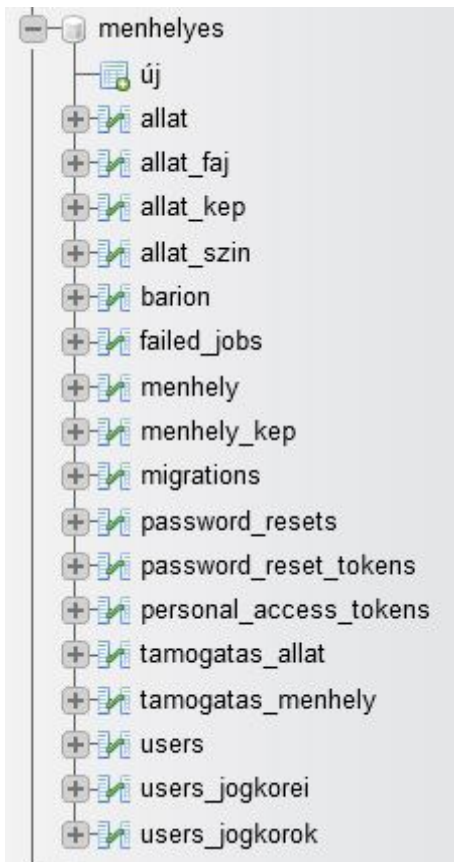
menhelyes
új
allat
allat_faj
allat_kep
allat_szin
barion
failed_jobs
menhely
menhely_kep
migrations
password_resets
password_reset_tokens
personal_access_tokens
tamogatas_allat
tamogatas_menhely
users
users_jogkorei
users_jogkorok